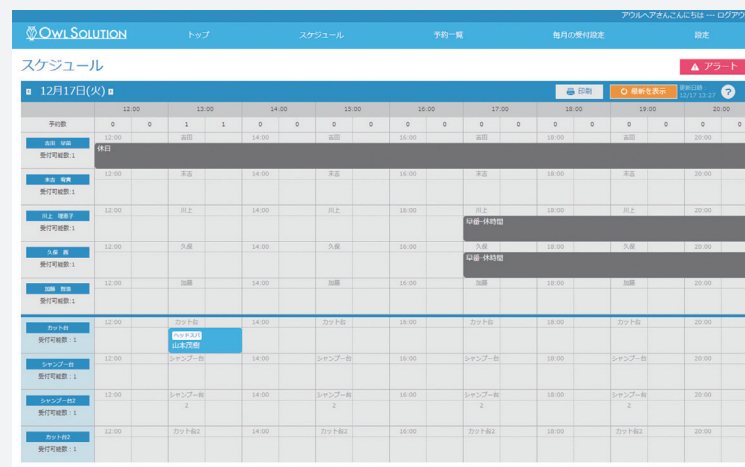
アウルヘアさんこんにちは ― ログアウ

OWL SOLUTION

トップ

スケジュール

予約一覧

毎月の受付設定

設定

スケジュール

⚠ アラート

12月17日(火)

印刷

最新を表示

更新日時：11/17 13:27

?

| | 12:00 | | 13:00 | | 14:00 | | 15:00 | | 16:00 | | 17:00 | | 18:00 | | 19:00 | | 20:00 |
|---|---|---|---|---|---|---|---|---|---|---|---|---|---|---|---|---|---|
| 予約数 | 0 | 0 | 1 | 1 | 0 | 0 | 0 | 0 | 0 | 0 | 0 | 0 | 0 | 0 | 0 | 0 | 0 |

吉田 早苗
受付可能数：1
12:00 吉田 14:00 吉田 16:00 吉田 18:00 吉田 20:00
休日

末吉 和美
受付可能数：1
12:00 末吉 14:00 末吉 16:00 末吉 18:00 末吉 20:00

川上 理恵子
受付可能数：1
12:00 川上 14:00 川上 16:00 川上 18:00 川上 20:00
早番-休時間

久保 恵
受付可能数：1
12:00 久保 14:00 久保 16:00 久保 18:00 久保 20:00
早番-休時間

加藤 智美
受付可能数：1
12:00 加藤 14:00 加藤 16:00 加藤 18:00 加藤 20:00

カット台
受付可能数：1
12:00 カット台 14:00 カット台 16:00 カット台 18:00 カット台 20:00
ヘッドスパ
山本沙織

シャンプー台
受付可能数：1
12:00 シャンプー台 14:00 シャンプー台 16:00 シャンプー台 18:00 シャンプー台 20:00

シャンプー台2
受付可能数：1
12:00 シャンプー台 2 14:00 シャンプー台 2 16:00 シャンプー台 2 18:00 シャンプー台 2 20:00

カット台2
受付可能数：1
12:00 カット台2 14:00 カット台2 16:00 カット台2 18:00 カット台2 20:00